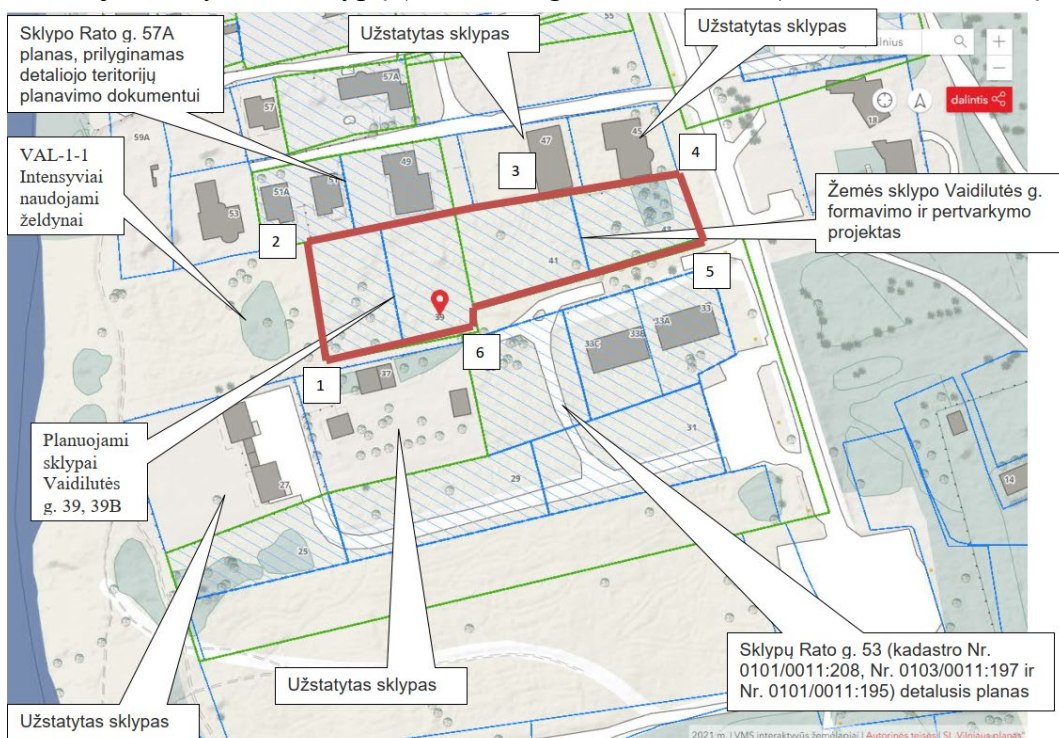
Sklypo Rato g. 57A planas, prilyginamas detaliojo teritorijų planavimo dokumentui

Užstatytas sklypas

Užstatytas sklypas

Vilnius

dalintis

VAL-1-1 Intensyviai naudojami želdynai

57A

57

59A

49

47

45

51A

51

53

3

4

2

Žemės sklypo Vaidilutės g. formavimo ir pertvarkymo projektas

41

43

5

39

6

33C

33B

33A

33

1

37

Planuojami sklypai Vaidilutės g. 39, 39B

31

27

29

25

14

Sklypų Rato g. 53 (kadastro Nr. 0101/0011:208, Nr. 0103/0011:197 ir Nr. 0101/0011:195) detalusis planas

Užstatytas sklypas

Užstatytas sklypas

2021 m. | VMS interaktyvūs žemėlapiai | Autorinės teisės: SĮ „Vilniaus planas"